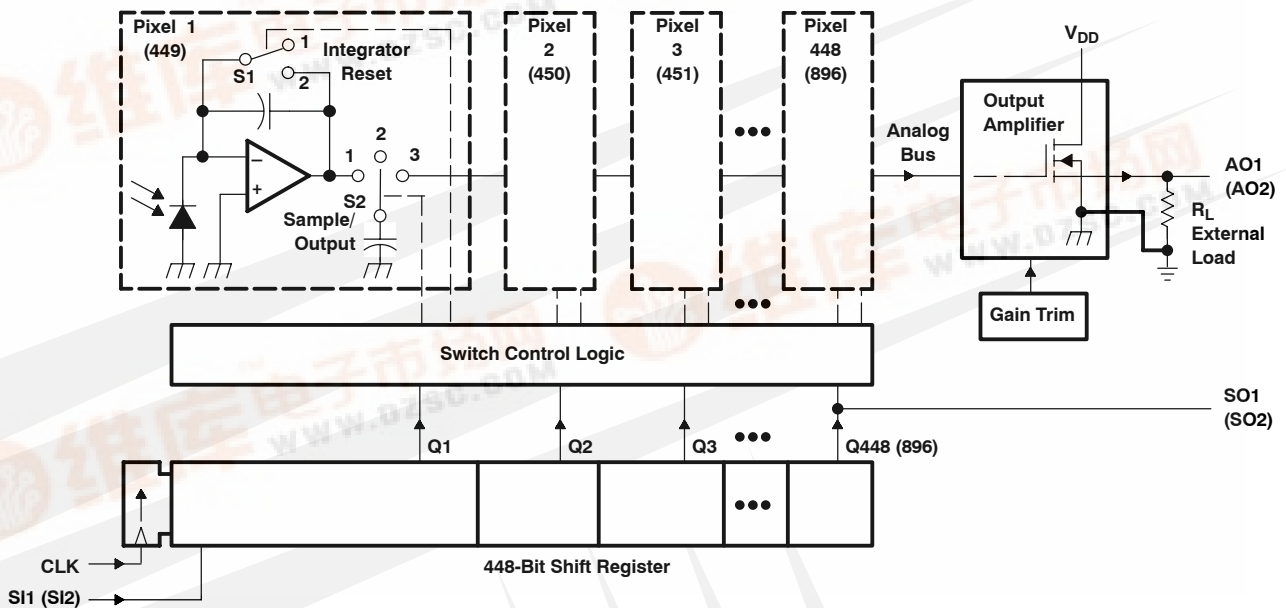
Pixel 1
(449)

S1

1

2

Integrator
Reset

1

2

3

S2

Sample/
Output

Pixel
2
(450)

Pixel
3
(451)

•••

Pixel
448
(896)

Analog
Bus

$V_{DD}$

Output
Amplifier

AO1
(AO2)

$R_L$
External
Load

Gain Trim

Switch Control Logic

•••

SO1
(SO2)

Q1

Q2

Q3

•••

Q448 (896)

•••

CLK

448-Bit Shift Register

SI1 (SI2)

www.dzsc.com